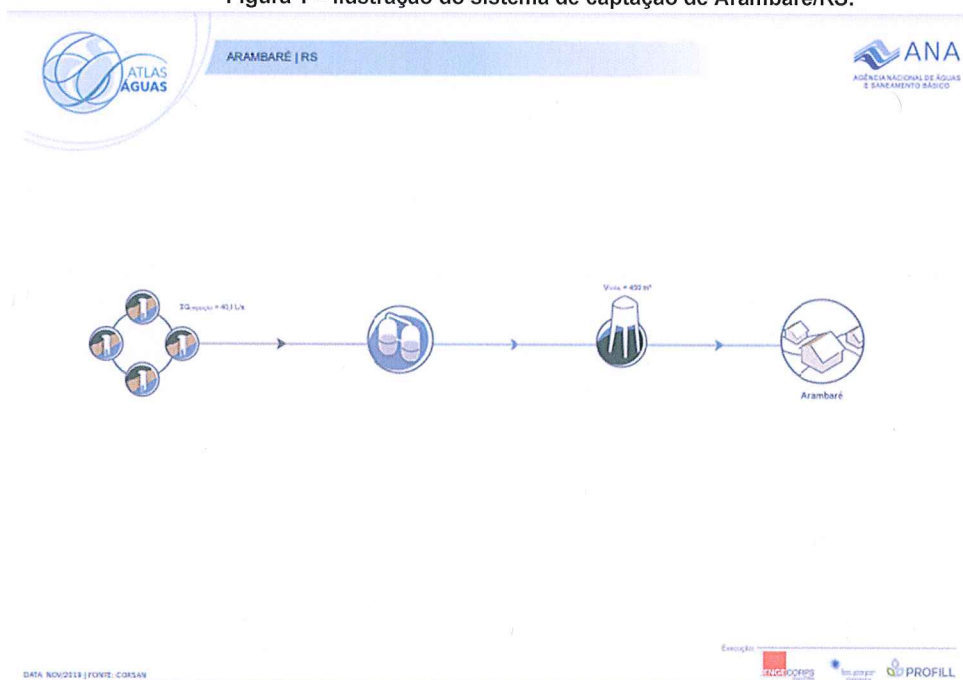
Figura 1 – Ilustração do sistema de captação de Arambaré/RS.

ATLAS ÁGUAS

ARAMBARÉ | RS

ANA
AGÊNCIA NACIONAL DE ÁGUAS E SANEAMENTO BÁSICO

$\Sigma Q_{operação}$ = 40,1 L/s

$V_{total}$ = 450 m³

Arambaré

DATA: NOV/2019 | FONTE: CORSAN

Execução:

ENGECORPS

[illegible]

PROFILL